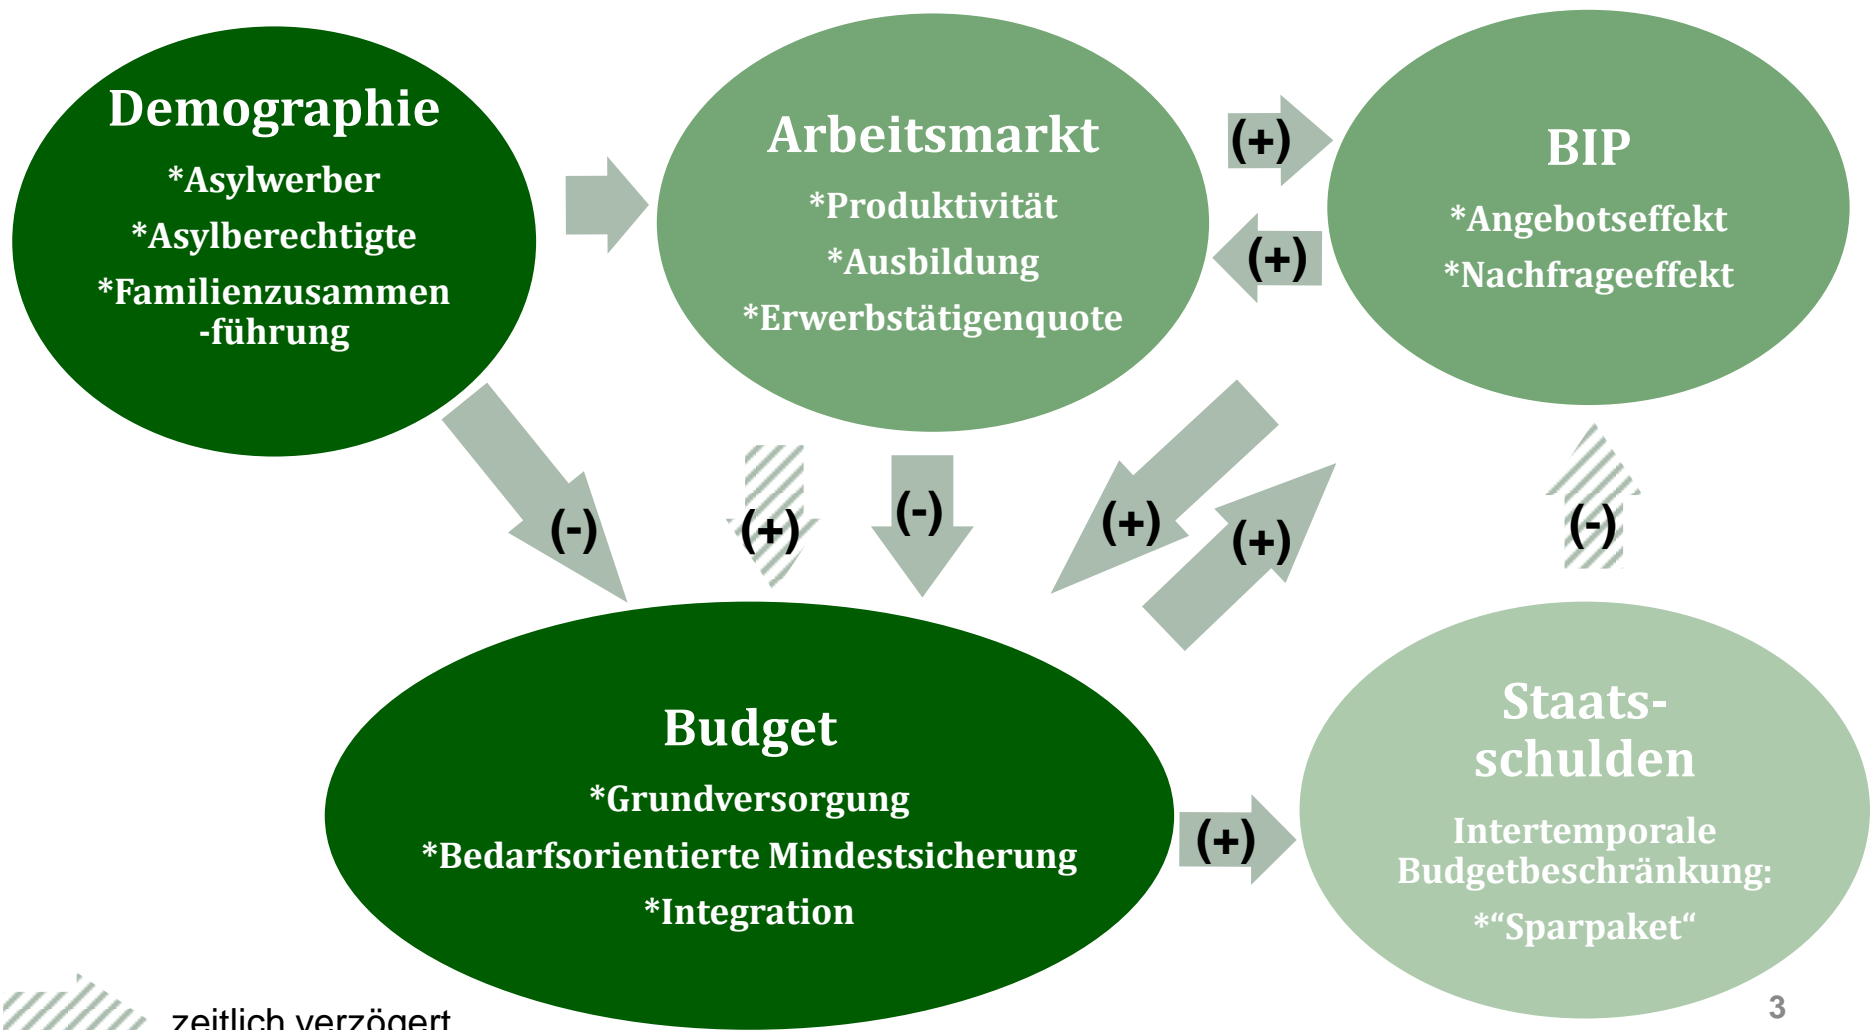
Demographie
*Asylwerber
*Asylberechtigte
*Familienzusammen-führung

Arbeitsmarkt
*Produktivität
*Ausbildung
*Erwerbstätigenquote

(+)

(+)

BIP
*Angebotseffekt
*Nachfrageeffekt

(-)

(+)

(-)

(+)

(+)

(-)

Budget
*Grundversorgung
*Bedarfsorientierte Mindestsicherung
*Integration

(+)

Staats-schulden
Intertemporale Budgetbeschränkung:
*“Sparpaket“

zeitlich verzögert

3